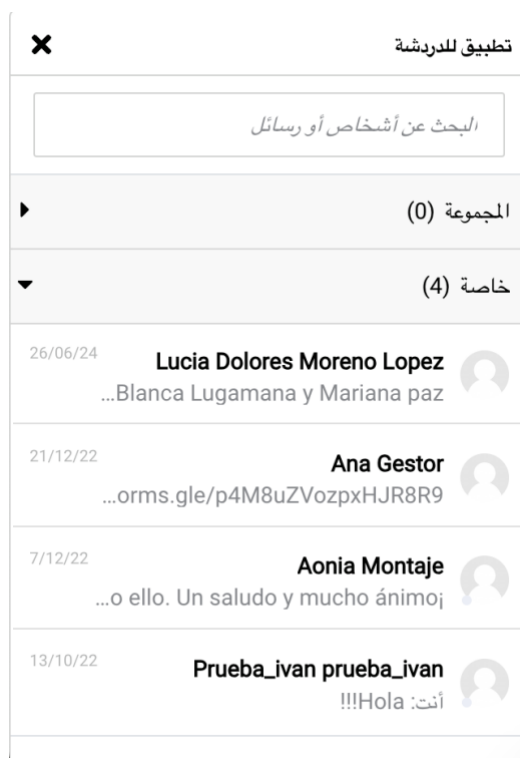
تطبيق للدردشة

البحث عن أشخاص أو رسائل

المجموعة (0)

خاصة (4)

Lucia Dolores Moreno Lopez
26/06/24
...Blanca Lugamana y Mariana paz

Ana Gestor
21/12/22
...orms.gle/p4M8uZVozpxHJR8R9

Aonia Montaje
7/12/22
...o ello. Un saludo y mucho ánimo¡

Prueba_ivan prueba_ivan
13/10/22
أنت: Hola!!!